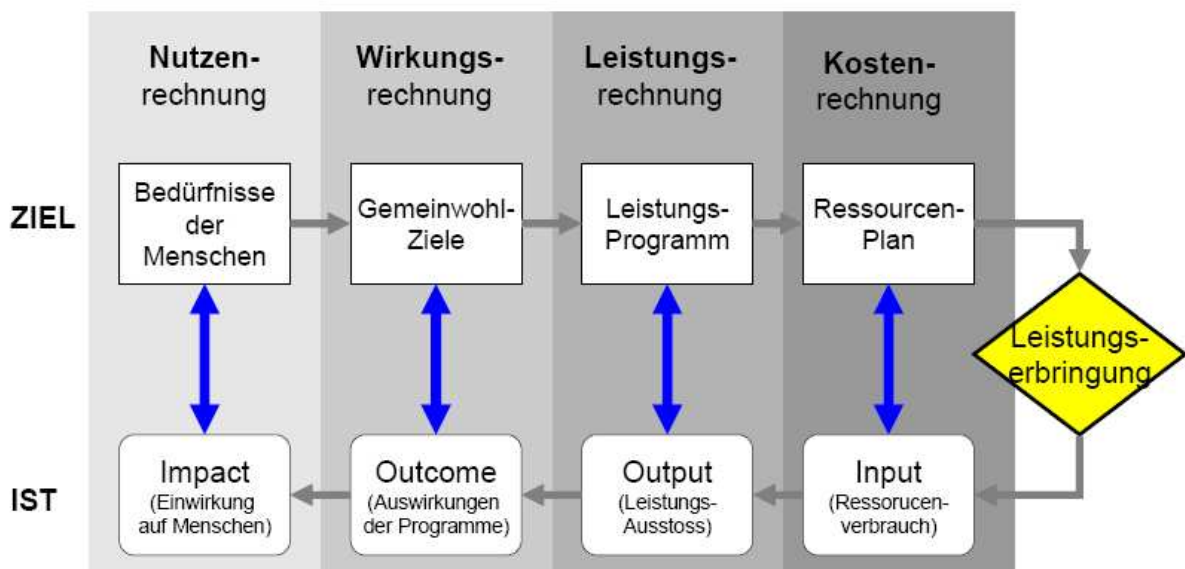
Nutzenrechnung

Wirkungsrechnung

Leistungsrechnung

Kostenrechnung

ZIEL

Bedürfnisse der Menschen

Gemeinwohl-Ziele

Leistungs-Programm

Ressourcen-Plan

Leistungserbringung

IST

Impact
(Einwirkung auf Menschen)

Outcome
(Auswirkungen der Programme)

Output
(Leistungs-Ausstoss)

Input
(Ressorucenverbrauch)